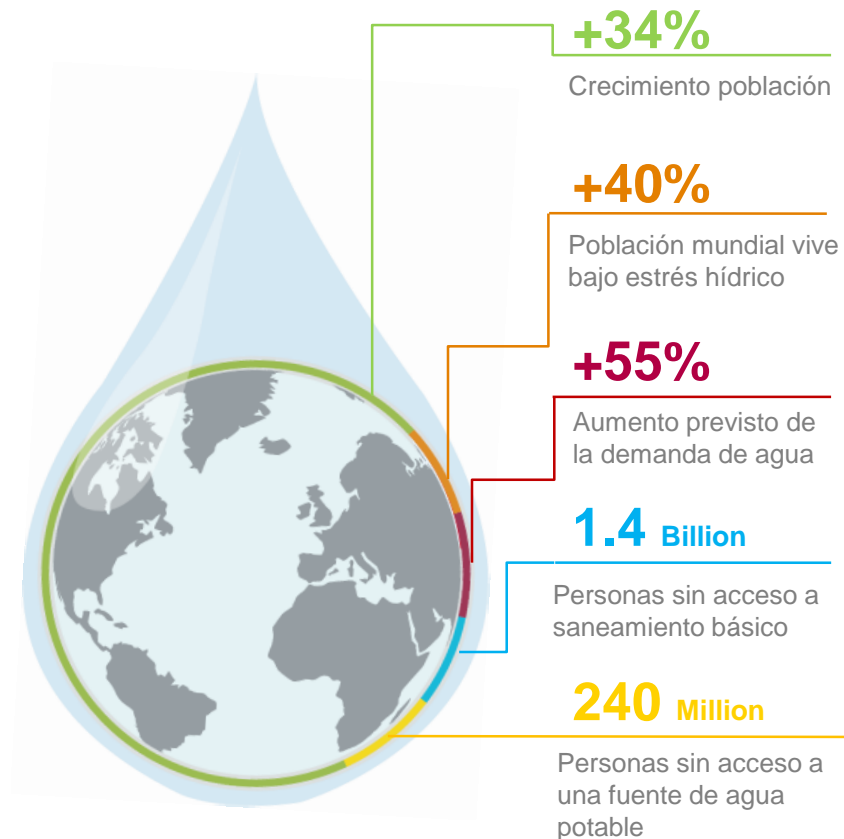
+34%
Crecimiento población

+40%
Población mundial vive bajo estrés hídrico

+55%
Aumento previsto de la demanda de agua

1.4 Billion
Personas sin acceso a saneamiento básico

240 Million
Personas sin acceso a una fuente de agua potable